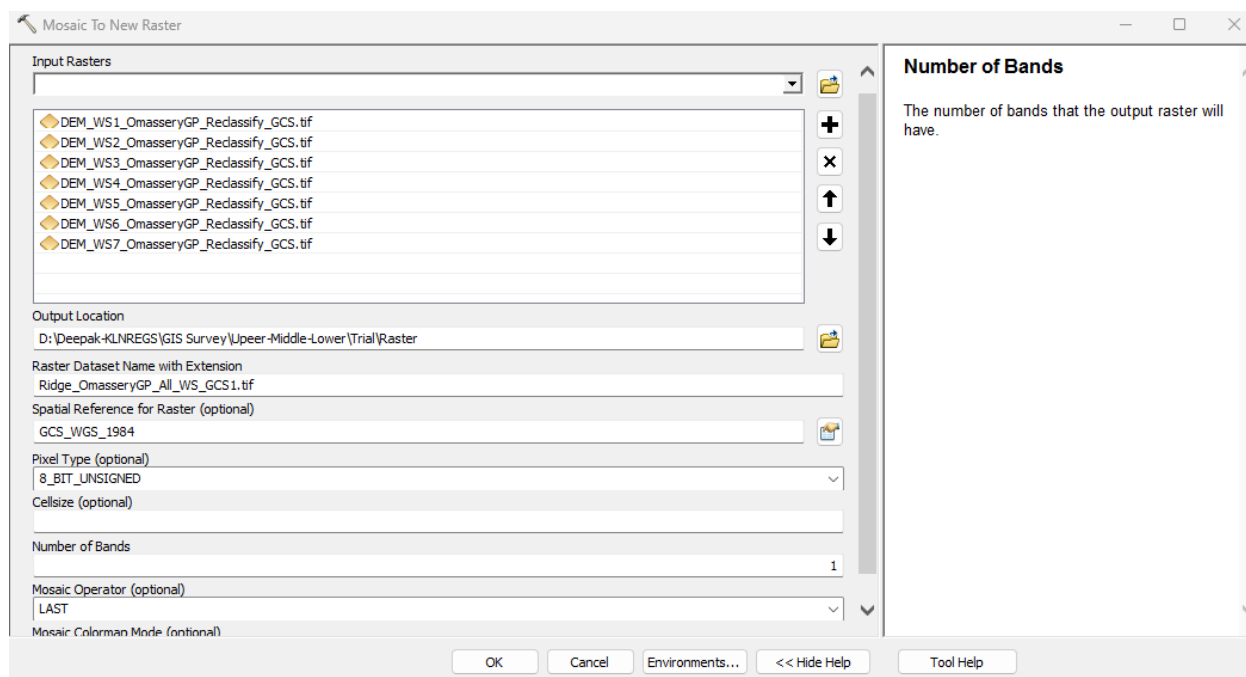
Mosaic To New Raster

Input Rasters

DEM_WS1_OmasseryGP_Reclassify_GCS.tif
DEM_WS2_OmasseryGP_Reclassify_GCS.tif
DEM_WS3_OmasseryGP_Reclassify_GCS.tif
DEM_WS4_OmasseryGP_Reclassify_GCS.tif
DEM_WS5_OmasseryGP_Reclassify_GCS.tif
DEM_WS6_OmasseryGP_Reclassify_GCS.tif
DEM_WS7_OmasseryGP_Reclassify_GCS.tif

Output Location
D:\Deepak-KLNREGS\GIS Survey\Upeer-Middle-Lower\Trial\Raster

Raster Dataset Name with Extension
Ridge_OmasseryGP_All_WS_GCS1.tif

Spatial Reference for Raster (optional)
GCS_WGS_1984

Pixel Type (optional)
8_BIT_UNSIGNED

Cellsize (optional)

Number of Bands
1

Mosaic Operator (optional)
LAST

Mosaic Colormap Mode (optional)

Number of Bands

The number of bands that the output raster will have.

OK Cancel Environments... << Hide Help Tool Help